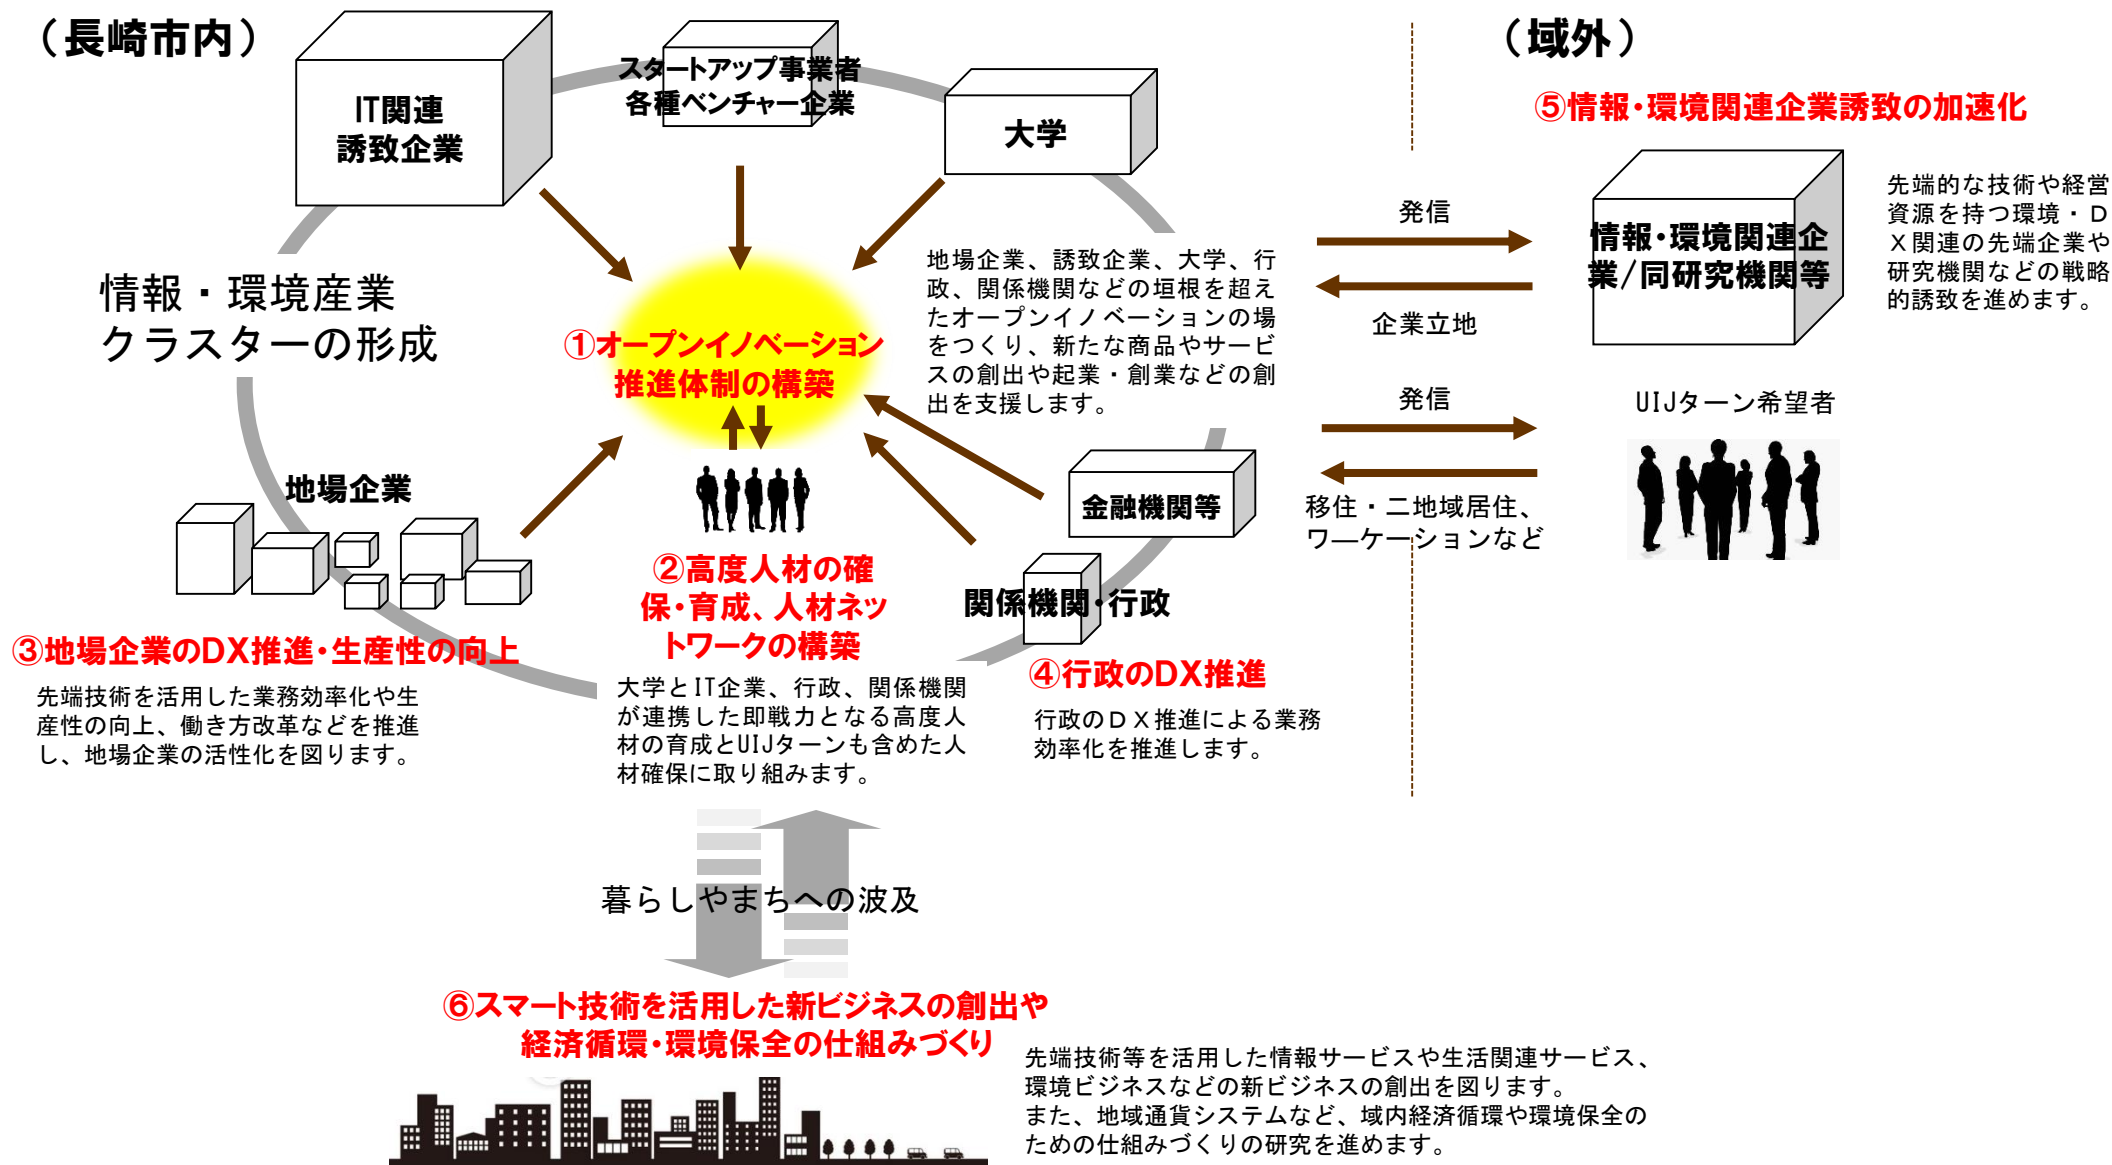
（長崎市内）

IT関連
誘致企業

スタートアップ事業者
各種ベンチャー企業

大学

（域外）

⑤情報・環境関連企業誘致の加速化

情報・環境産業
クラスターの形成

①オープンイノベーション
推進体制の構築

地場企業、誘致企業、大学、行政、関係機関などの垣根を超えたオープンイノベーションの場をつくり、新たな商品やサービスの創出や起業・創業などの創出を支援します。

発信

企業立地

情報・環境関連企業/同研究機関等

先端的な技術や経営資源を持つ環境・DX関連の先端企業や研究機関などの戦略的誘致を進めます。

発信

UIJターン希望者

地場企業

金融機関等

移住・二地域居住、ワーケーションなど

②高度人材の確保・育成、人材ネットワークの構築

関係機関・行政

③地場企業のDX推進・生産性の向上

先端技術を活用した業務効率化や生産性の向上、働き方改革などを推進し、地場企業の活性化を図ります。

大学とIT企業、行政、関係機関が連携した即戦力となる高度人材の育成とUIJターンも含めた人材確保に取り組みます。

④行政のDX推進

行政のDX推進による業務効率化を推進します。

暮らしやまちへの波及

⑥スマート技術を活用した新ビジネスの創出や
経済循環・環境保全の仕組みづくり

先端技術等を活用した情報サービスや生活関連サービス、環境ビジネスなどの新ビジネスの創出を図ります。
また、地域通貨システムなど、域内経済循環や環境保全のための仕組みづくりの研究を進めます。